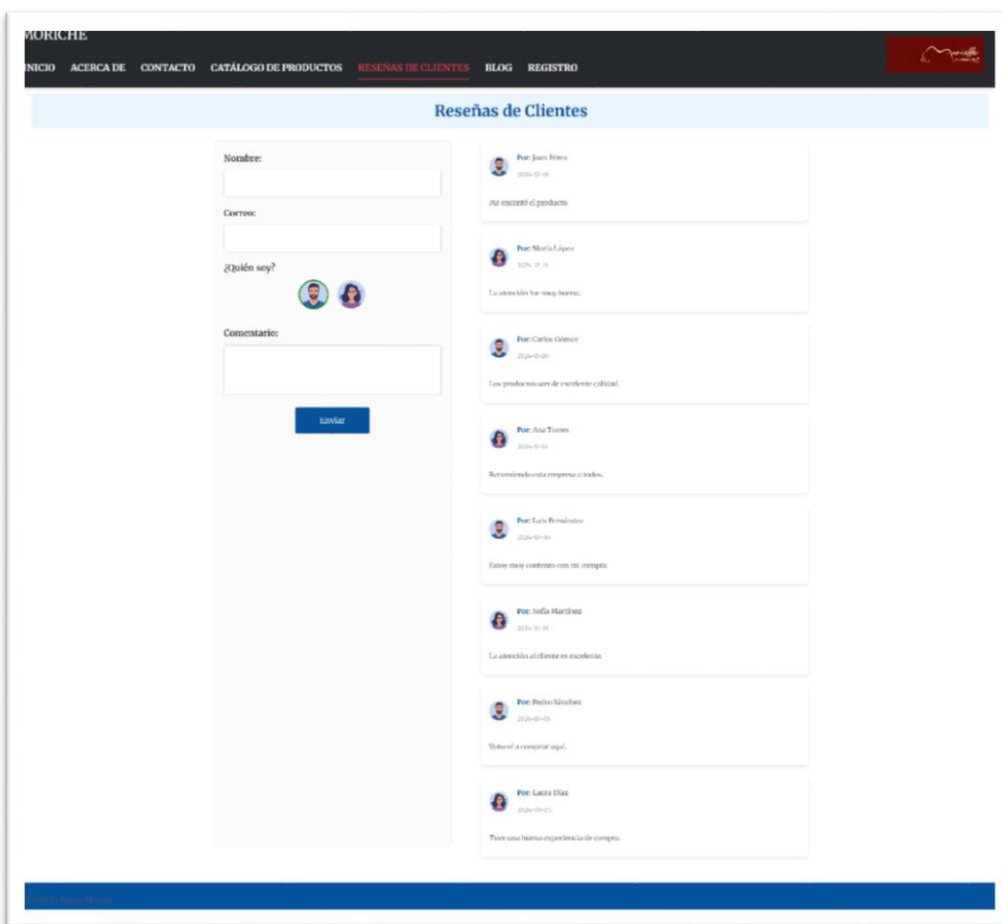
MORICHE

INICIO ACERCA DE CONTACTO CATÁLOGO DE PRODUCTOS RESEÑAS DE CLIENTES BLOG REGISTRO

Reseñas de Clientes

Nombre:

Correo:

¿Quién soy?

Comentario:

Enviar

Por: Juan Pérez
2024-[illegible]
Me encantó el producto.

Por: María López
2024-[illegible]
La atención fue muy buena.

Por: Carlos Gómez
2024-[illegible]
Los productos son de excelente calidad.

Por: Ana Torres
2024-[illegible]
Recomiendo esta empresa a todos.

Por: Luis Fernández
2024-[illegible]
Estoy muy contento con mi compra.

Por: Sofía Martínez
2024-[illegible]
La atención al cliente es excelente.

Por: Pedro Sánchez
2024-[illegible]
Volveré a comprar aquí.

Por: Laura Díaz
2024-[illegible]
Tuve una buena experiencia de compra.

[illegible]